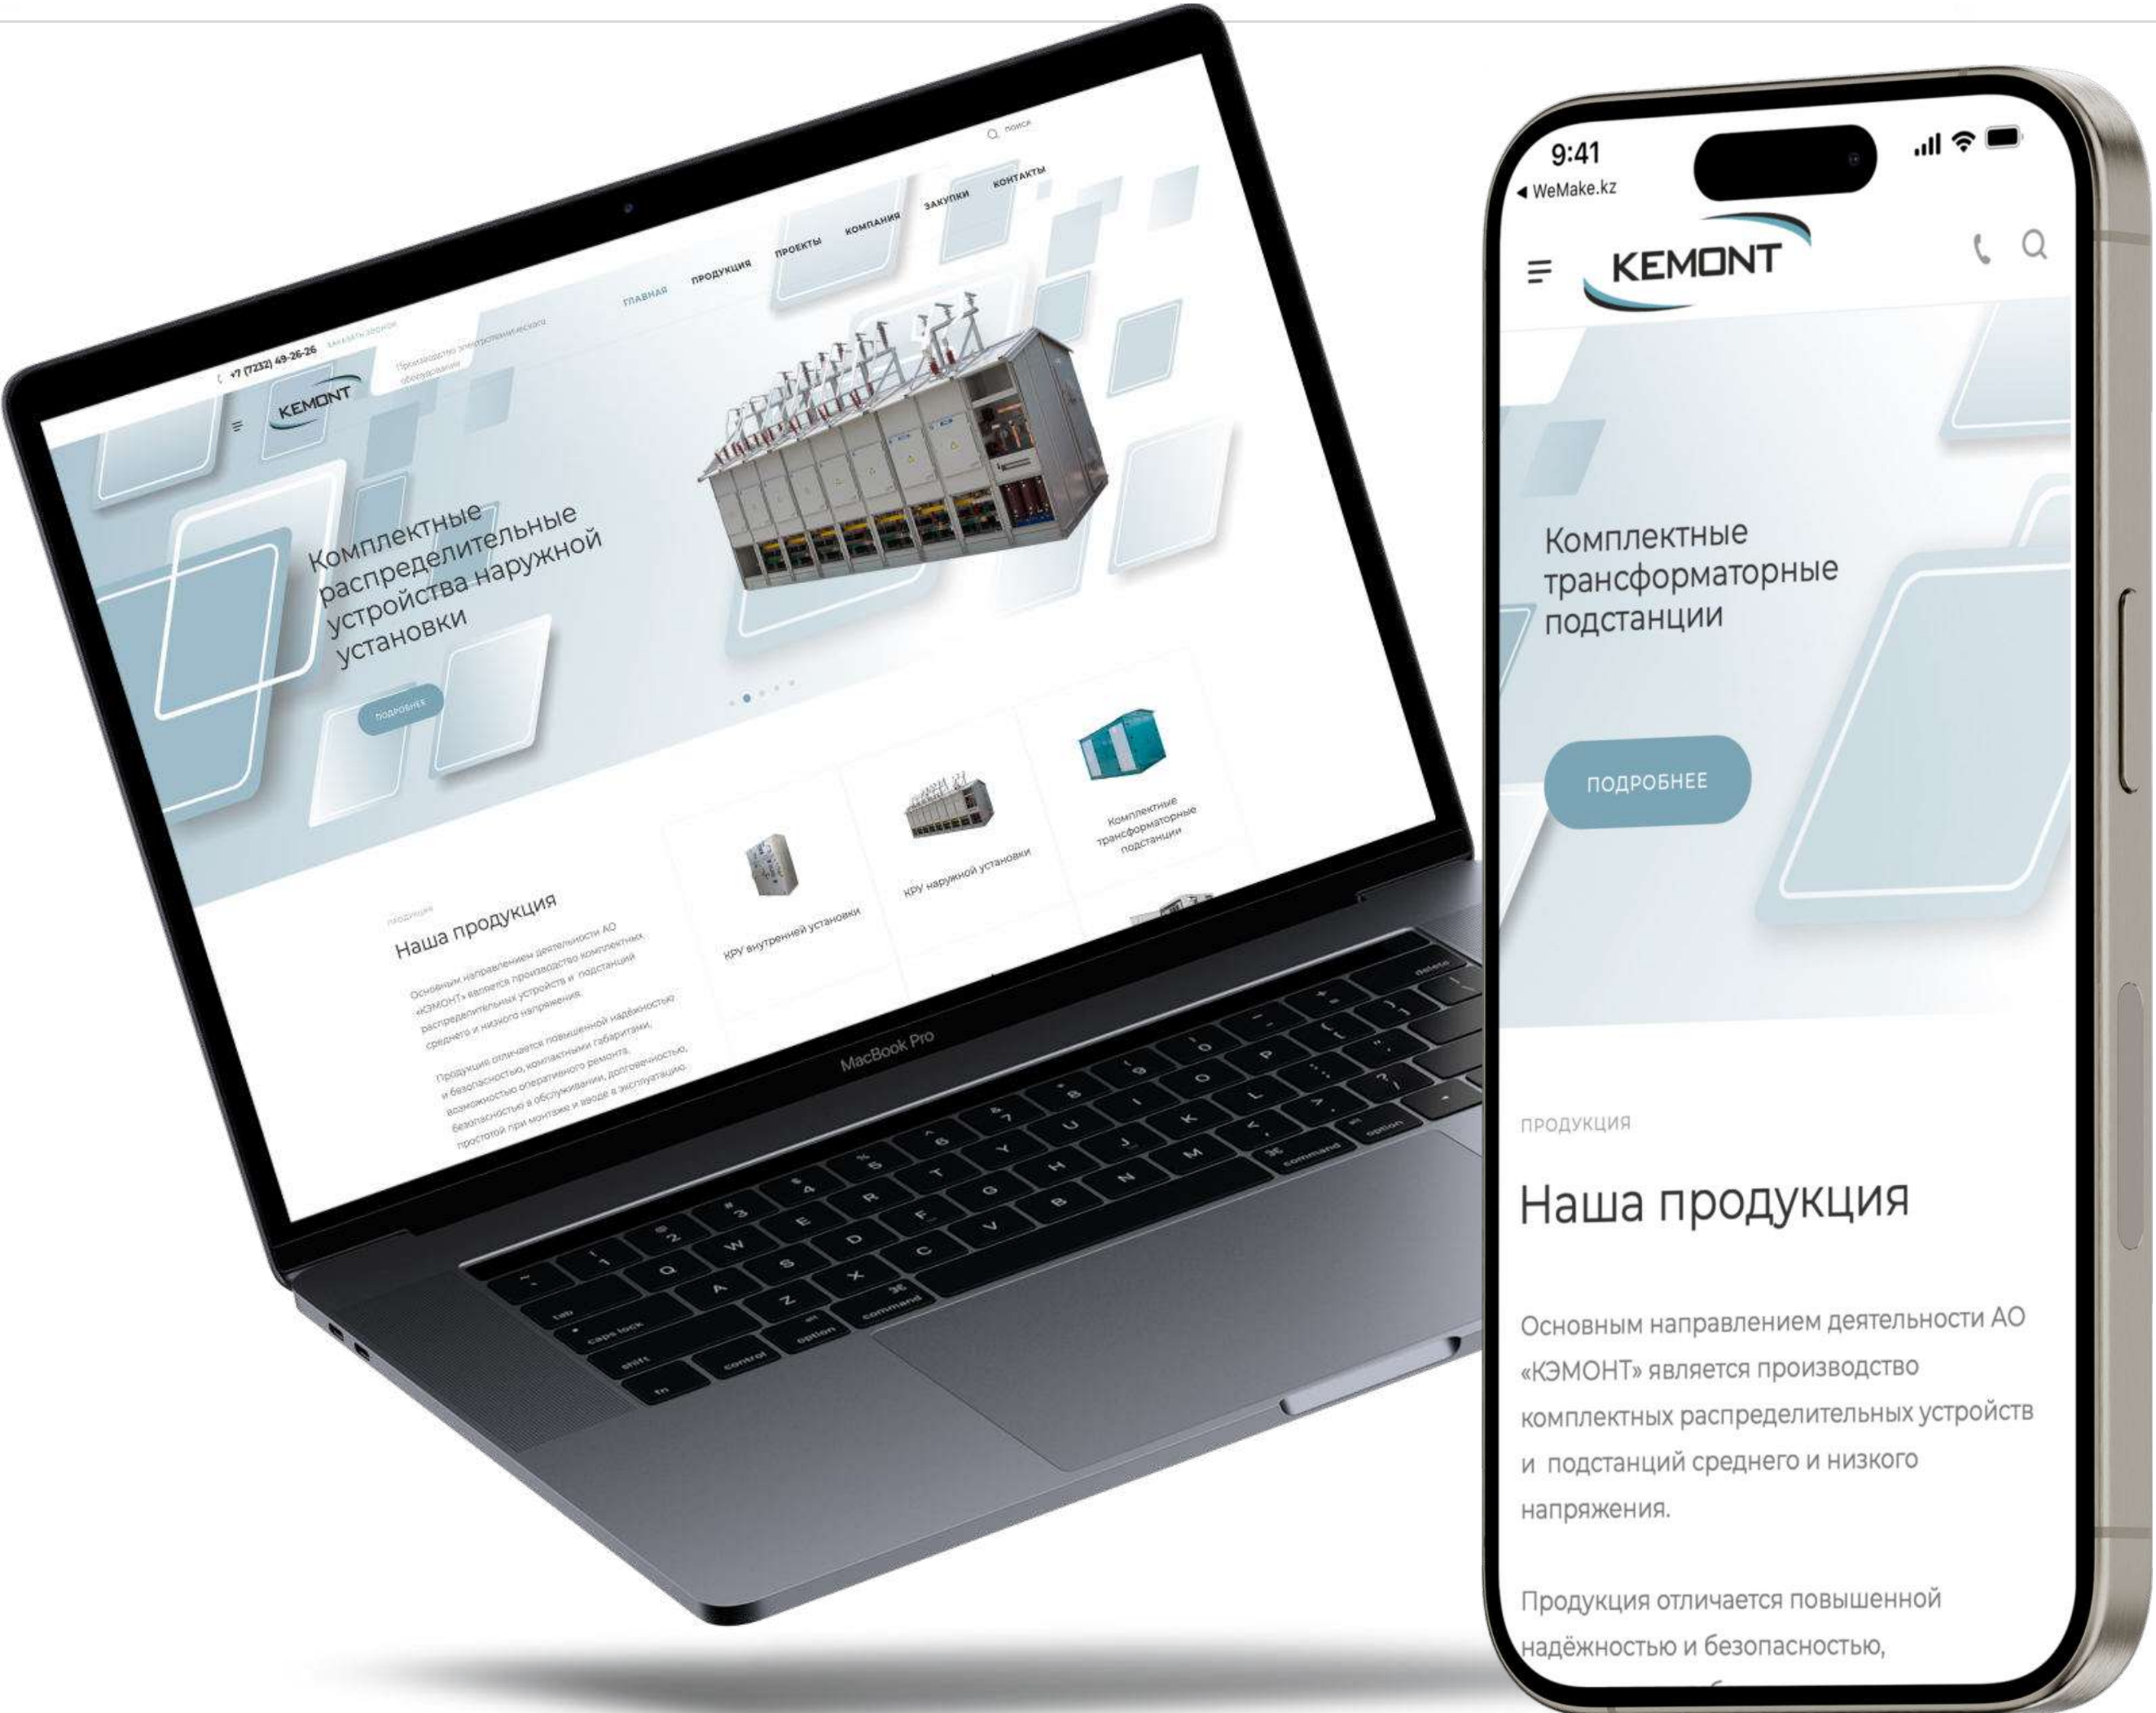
+7 (7232) 49-26-26 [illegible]

KEMONT

Производство электротехнического оборудования

ПОИСК

ГЛАВНАЯ ПРОДУКЦИЯ ПРОЕКТЫ КОМПАНИЯ ЗАКУПКИ КОНТАКТЫ

Комплектные распределительные устройства наружной установки

ПОДРОБНЕЕ

ПРОДУКЦИЯ

Наша продукция

Основным направлением деятельности АО «КЭМОНТ» является производство комплектных распределительных устройств и подстанций среднего и низкого напряжения.

Продукция отличается повышенной надёжностью и безопасностью, компактными габаритами, возможностью оперативного ремонта, безопасностью в обслуживании, долговечностью, простотой при монтаже и вводе в эксплуатацию.

КРУ внутренней установки

КРУ наружной установки

Комплектные трансформаторные подстанции

MacBook Pro

9:41
◀ WeMake.kz

KEMONT

Комплектные трансформаторные подстанции

ПОДРОБНЕЕ

ПРОДУКЦИЯ

Наша продукция

Основным направлением деятельности АО «КЭМОНТ» является производство комплектных распределительных устройств и подстанций среднего и низкого напряжения.

Продукция отличается повышенной надёжностью и безопасностью,